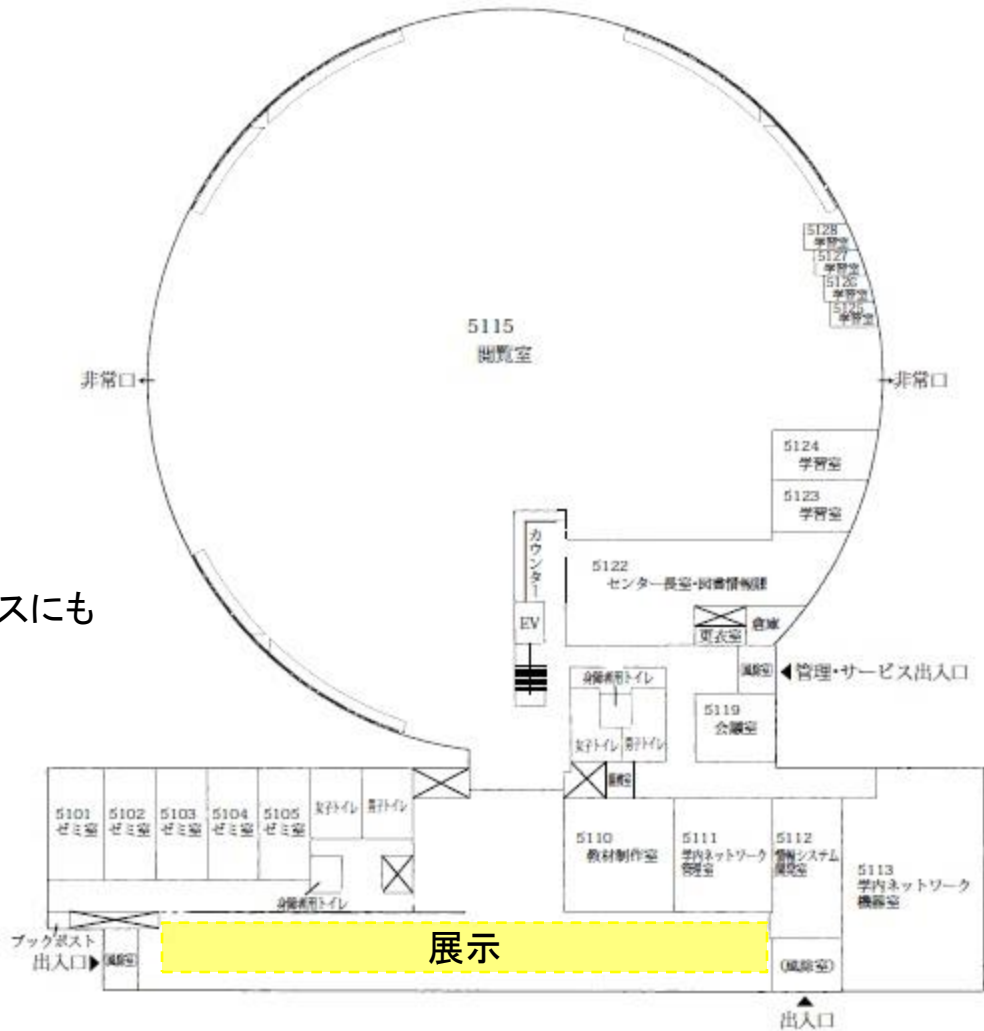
5128
学習室
5127
学習室
5126
学習室
5125
学習室

5115
閲覧室

非常口

非常口

5124
学習室

5123
学習室

カウンター

5122
センター長室・図書情報課

スにも

EV

倉庫
更衣室

風除室
◀管理・サービス出入口

身障者用トイレ

5119
会議室

女子トイレ
男子トイレ

風除室

5101
ゼミ室
5102
ゼミ室
5103
ゼミ室
5104
ゼミ室
5105
ゼミ室
女子トイレ
男子トイレ

5110
教材制作室
5111
学内ネットワーク管理室
5112
情報システム開発室
5113
学内ネットワーク機器室

身障者用トイレ

ブックポスト
出入口▶
風除室

展示

(風除室)

▲
出入口